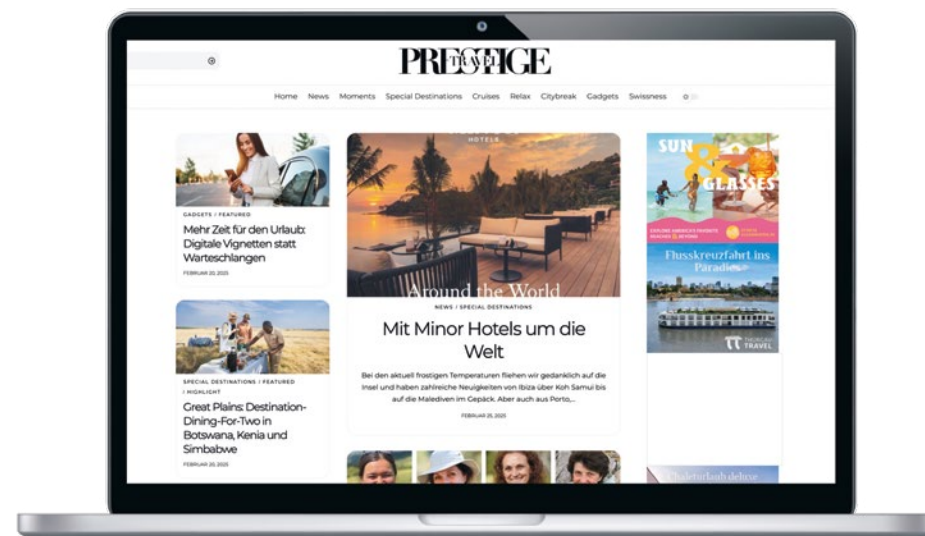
PRESTIGE TRAVEL

Home News Moments Special Destinations Cruises Relax Citybreak Gadgets Swissness

GADGETS / FEATURED

Mehr Zeit für den Urlaub: Digitale Vignetten statt Warteschlangen

FEBRUAR 20, 2025

SPECIAL DESTINATIONS / FEATURED / HIGHLIGHT

Great Plains: Destination-Dining-For-Two in Botswana, Kenia und Simbabwe

FEBRUAR 20, 2025

HOTELS

Around the World

NEWS / SPECIAL DESTINATIONS

Mit Minor Hotels um die Welt

Bei den aktuell frostigen Temperaturen fliehen wir gedanklich auf die Insel und haben zahlreiche Neuigkeiten von Ibiza über Koh Samui bis auf die Malediven im Gepäck. Aber auch aus Porto,...

FEBRUAR 20, 2025

SUN & GLASSES

EXPLORE AMERICA'S FAVORITE BEACHES & BEYOND

Flusskreuzfahrt ins Paradies

THURGAU TRAVEL

Chaletur laub deluxe